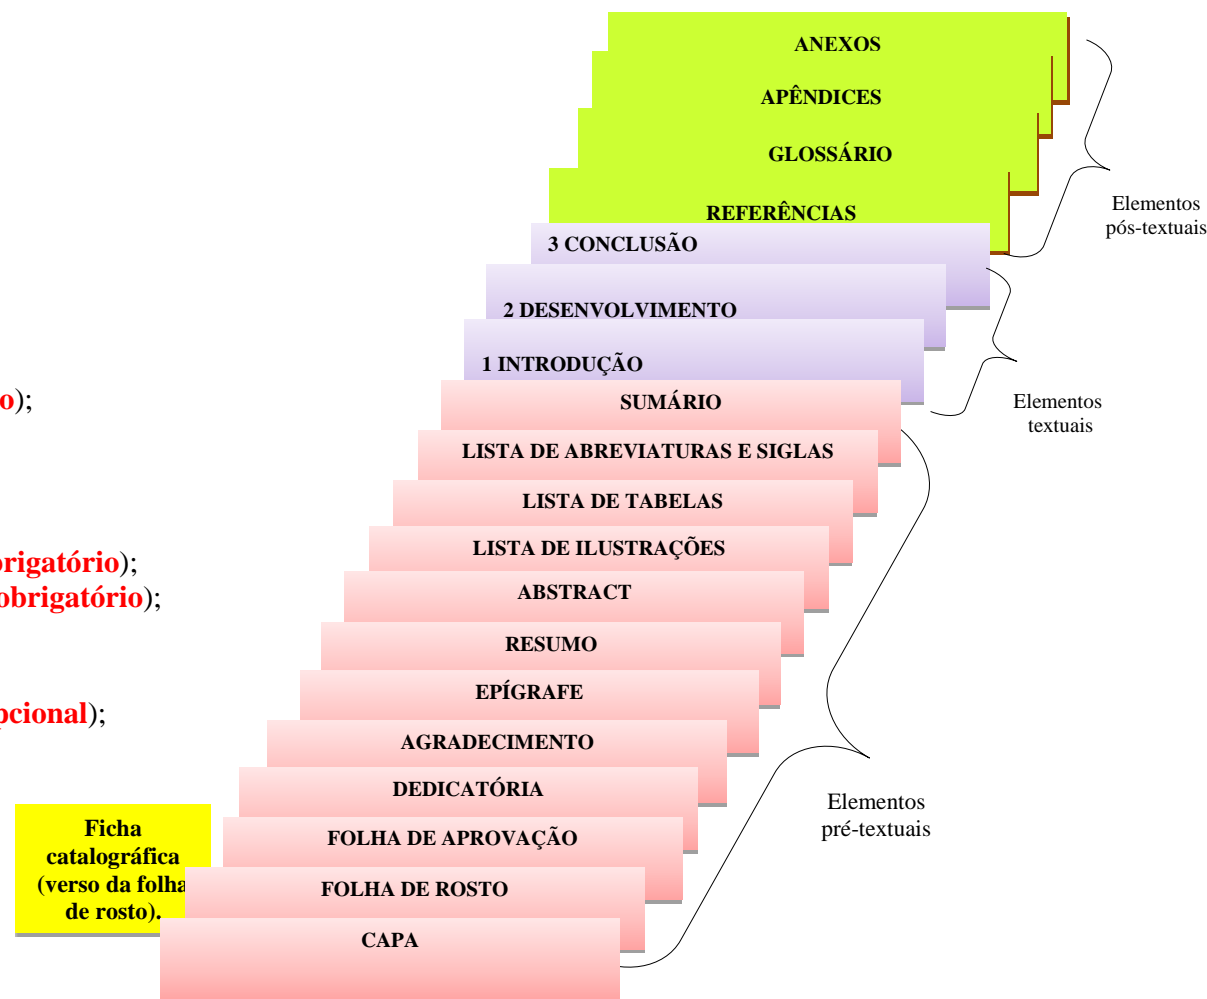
ANEXOS

APÊNDICES

GLOSSÁRIO

REFERÊNCIAS

Elementos pós-textuais

3 CONCLUSÃO

2 DESENVOLVIMENTO

1 INTRODUÇÃO

Elementos textuais

o);

SUMÁRIO

LISTA DE ABREVIATURAS E SIGLAS

LISTA DE TABELAS

brigatório);

LISTA DE ILUSTRAÇÕES

obrigatório);

ABSTRACT

RESUMO

EPÍGRAFE

pcional);

AGRADECIMENTO

DEDICATÓRIA

Elementos pré-textuais

Ficha catalográfica (verso da folha de rosto).

FOLHA DE APROVAÇÃO

FOLHA DE ROSTO

CAPA